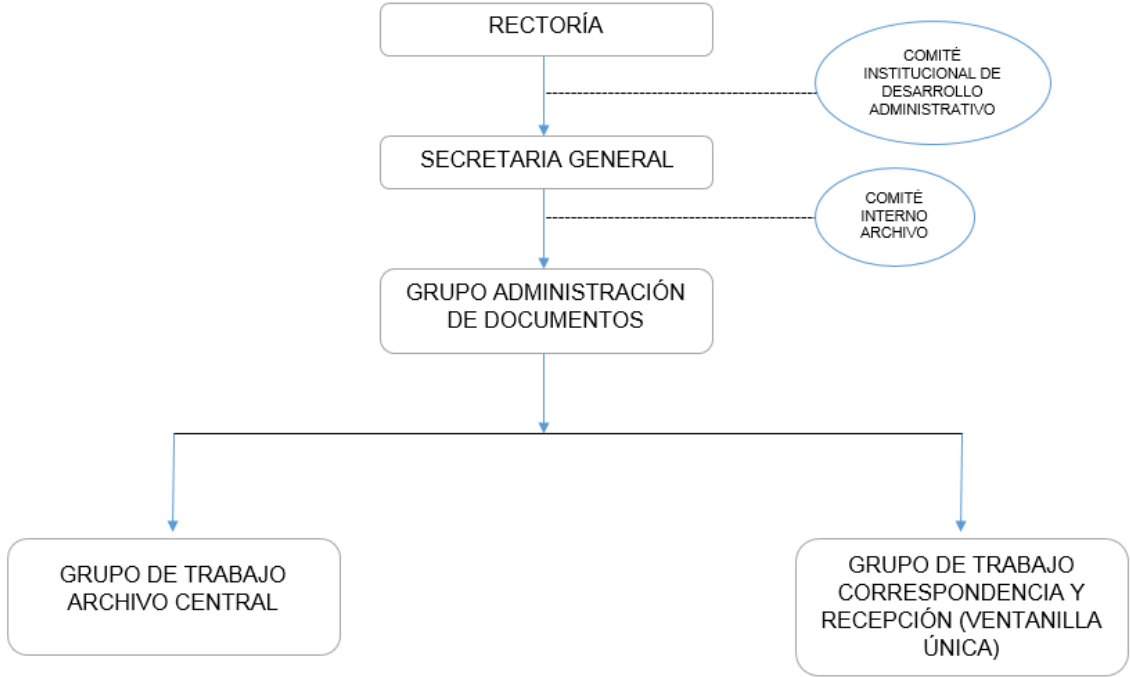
RECTORÍA

COMITÉ INSTITUCIONAL DE DESARROLLO ADMINISTRATIVO

SECRETARIA GENERAL

COMITÉ INTERNO ARCHIVO

GRUPO ADMINISTRACIÓN DE DOCUMENTOS

GRUPO DE TRABAJO ARCHIVO CENTRAL

GRUPO DE TRABAJO CORRESPONDENCIA Y RECEPCIÓN (VENTANILLA ÚNICA)